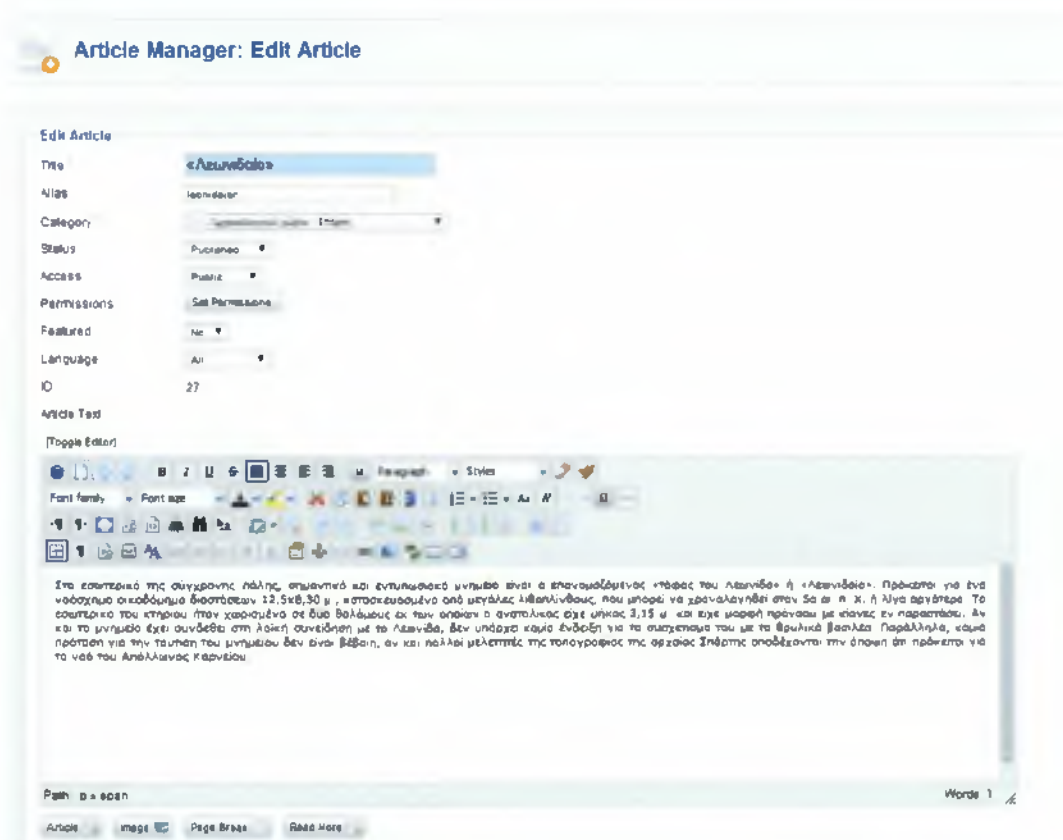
Article Manager: Edit Article

Edit Article

Title «Λεωνιδαίο»

Alias leonidaion

Category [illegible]

Status Published

Access Public

Permissions Set Permissions

Featured No

Language All

ID 27

Article Text

[Toggle Editor]

Paragraph Styles

Font family Font size

Στο εσωτερικό της σύγχρονης πόλης, σημαντικό και εντυπωσιακό μνημείο είναι ο επονομαζόμενος «τάφος του Λεωνίδα» ή «Λεωνιδαίο». Πρόκειται για ένα ναόσχημο οικοδόμημο διαστάσεων 12,5x8,30 μ , κατασκευασμένο από μεγάλες λιθοπλίνθους, που μπορεί να χρονολογηθεί στον 5ο αι. π. Χ. ή λίγο αργότερα. Το εσωτερικό του κτηρίου ήταν χωρισμένο σε δύο θαλάμους εκ των οποίων ο ανατολικός είχε μήκος 3,15 μ. και είχε μορφή πρόναου με κίονες εν παραστάσι. Αν και το μνημείο έχει συνδεθεί στη λαϊκή συνείδηση με το Λεωνίδα, δεν υπάρχει καμία ένδειξη για τη συσχετισμό του με το θρυλικό βασιλιά. Παράλληλα, καμιά πρόταση για την ταύτιση του μνημείου δεν είναι βέβαιη, αν και πολλοί μελετητές της τοπογραφίας της αρχαίας Σπάρτης αποδέχονται την άποψη ότι πρόκειται για το ναό του Απόλλωνος Καρνείου.

Path: p » span

Words: 1

Article Image Page Break Read More